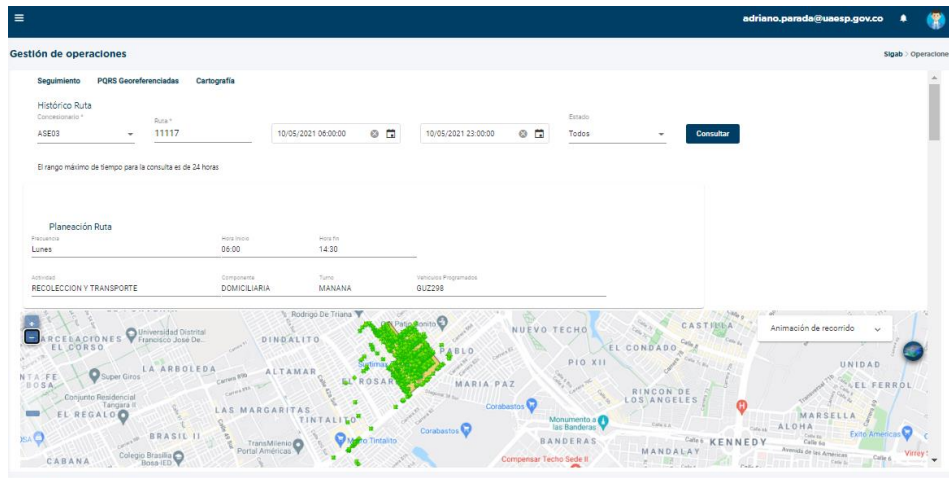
adriano.parada@uaesp.gov.co

Gestión de operaciones

Sigab > Operaciones

Seguimiento PQRS Georeferenciadas Cartografía

Histórico Ruta

Concesionario *
ASE03

Ruta *
11117

10/05/2021 06:00:00

10/05/2021 23:00:00

Estado
Todos

Consultar

El rango máximo de tiempo para la consulta es de 24 horas

Planeación Ruta

Frecuencia
Lunes

Hora Inicio
06:00

Hora fin
14:30

Actividad
RECOLECCION Y TRANSPORTE

Componente
DOMICILIARIA

Turno
MANANA

Vehículos Programados
GUZ298

Animación de recorrido

+
−

Rodrigo De Triana
Universidad Distrital Francisco José De...
ARCESACIONES EL CORSO
DINDALITO
NUEVO TECHO
CASTILLA
EL CONDADO
PABLO
PIO XII
UNIDAD
LA ARBOLEDA
ALTAMAR
ROSARIO
MARIA PAZ
Super Giros
Conjunto Residencial Tangara II
EL REGALO
LAS MARGARITAS
TINTALITO
Corabastos
RINCON DE LOS ANGELES
EL FERROL
MARSELLA
Monumento a las Banderas
ALOHA
BRASIL II
TransMilenio Portal Américas
Metro Tintalito
Corabastos
BANDERAS
KENNEDY
Éxito Américas
Colegio Brasilia Bosa IED
CABANA
Compensar Techo Sede II
MANDALAY
Avenida de las Americas
Virrey
Surtimax